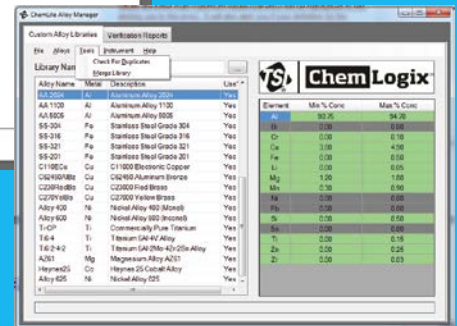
ChemLite Alloy Manager

Custom Alloy Libraries | Verification Reports

File | Alloys | Tools | Instrument | Help

Check For Duplicates

Merge Library

Library Nam

TSI ChemLogix

| Alloy Name | Metal | Description | Use |
|---|---|---|---|
| AA 2024 | Al | Aluminum Alloy 2024 | Yes |
| AA 1100 | Al | Aluminum Alloy 1100 | Yes |
| AA 5005 | Al | Aluminum Alloy 5005 | Yes |
| SS-304 | Fe | Stainless Steel Grade 304 | Yes |
| SS-316 | Fe | Stainless Steel Grade 316 | Yes |
| SS-321 | Fe | Stainless Steel Grade 321 | Yes |
| SS-201 | Fe | Stainless Steel Grade 201 | Yes |
| C11000Cu | Cu | C11000 Electronic Copper | Yes |
| C62400AlBz | Cu | C62400 Aluminum Bronze | Yes |
| C23000RedBs | Cu | C23000 Red Brass | Yes |
| C27000YelBs | Cu | C27000 Yellow Brass | Yes |
| Alloy 400 | Ni | Nickel Alloy 400 (Monel) | Yes |
| Alloy 600 | Ni | Nickel Alloy 600 (Inconel) | Yes |
| Ti-CP | Ti | Commercially Pure Titanium | Yes |
| Ti6-4 | Ti | Titanium 6Al-4V Alloy | Yes |
| Ti6-2-4-2 | Ti | Titanium 6Al-2Sn-4Zr-2Mo Alloy | Yes |
| AZ61 | Mg | Magnesium Alloy AZ61 | Yes |
| Haynes25 | Co | Haynes 25 Cobalt Alloy | Yes |
| Alloy 625 | Ni | Nickel Alloy 625 | Yes |

| Element | Min % Conc | Max % Conc |
|---|---|---|
| Al | 90.75 | 94.70 |
| Si | 0.00 | 0.50 |
| Cr | 0.00 | 0.10 |
| Cu | 3.80 | 4.90 |
| Fe | 0.00 | 0.50 |
| Li | 0.00 | 0.05 |
| Mg | 1.20 | 1.80 |
| Mn | 0.30 | 0.90 |
| Ni | 0.00 | 0.00 |
| Pb | 0.00 | 0.00 |
| Si | 0.00 | 0.50 |
| Sn | 0.00 | 0.00 |
| Ti | 0.00 | 0.15 |
| Zn | 0.00 | 0.25 |
| Zr | 0.00 | 0.00 |